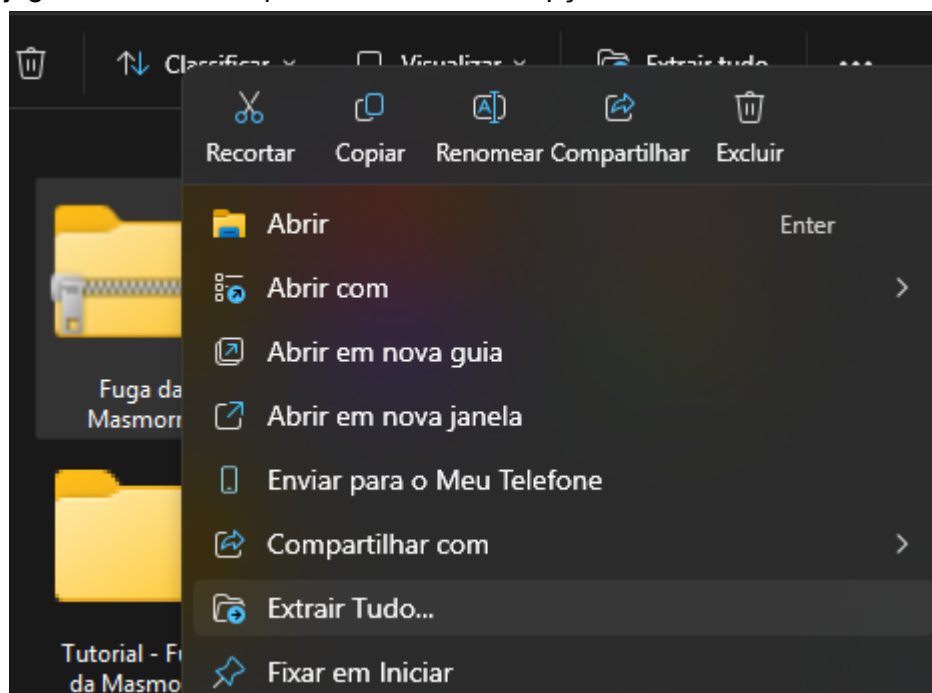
Classificar
Visualizar
Extrair tudo
...

Recortar
Copiar
Renomear
Compartilhar
Excluir

Abrir Enter
Abrir com
Abrir em nova guia
Abrir em nova janela
Enviar para o Meu Telefone
Compartilhar com
Extrair Tudo...
Fixar em Iniciar

Fuga da Masmorr
Tutorial - F da Masmo